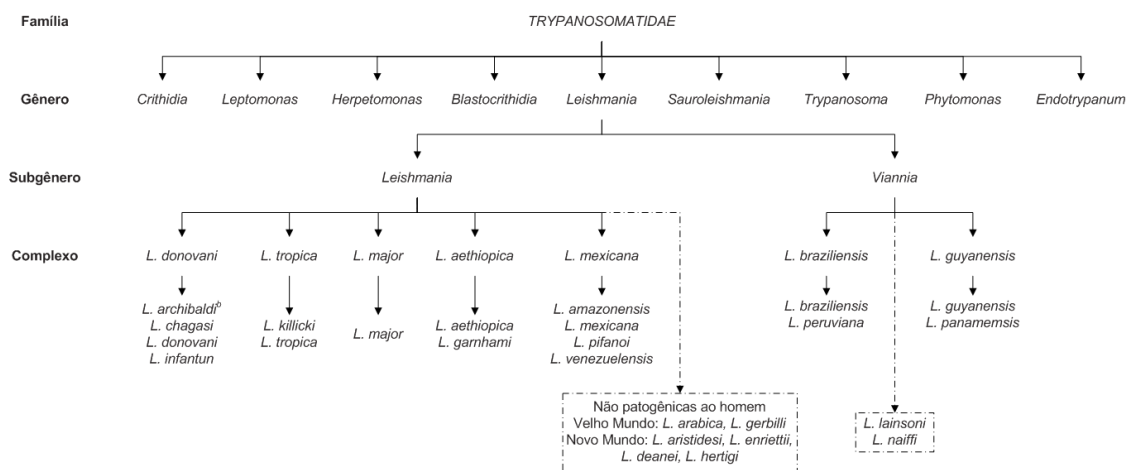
Família

TRYPANOSOMATIDAE

Gênero

Crithidia

Leptomonas

Herpetomonas

Blastocrithidia

Leishmania

Sauroleishmania

Trypanosoma

Phytomonas

Endotrypanum

Subgênero

Leishmania

Viannia

Complexo

L. donovani

L. archibaldi$^{b}$
L. chagasi
L. donovani
L. infantun

L. tropica

L. killicki
L. tropica

L. major

L. major

L. aethiopica

L. aethiopica
L. garnhami

L. mexicana

L. amazonensis
L. mexicana
L. pifanoi
L. venezuelensis

L. braziliensis

L. braziliensis
L. peruviana

L. guyanensis

L. guyanensis
L. panamemsis

Não patogênicas ao homem
Velho Mundo: L. arabica, L. gerbilli
Novo Mundo: L. aristidesi, L. enriettii, L. deanei, L. hertigi

L. lainsoni
L. naiffi